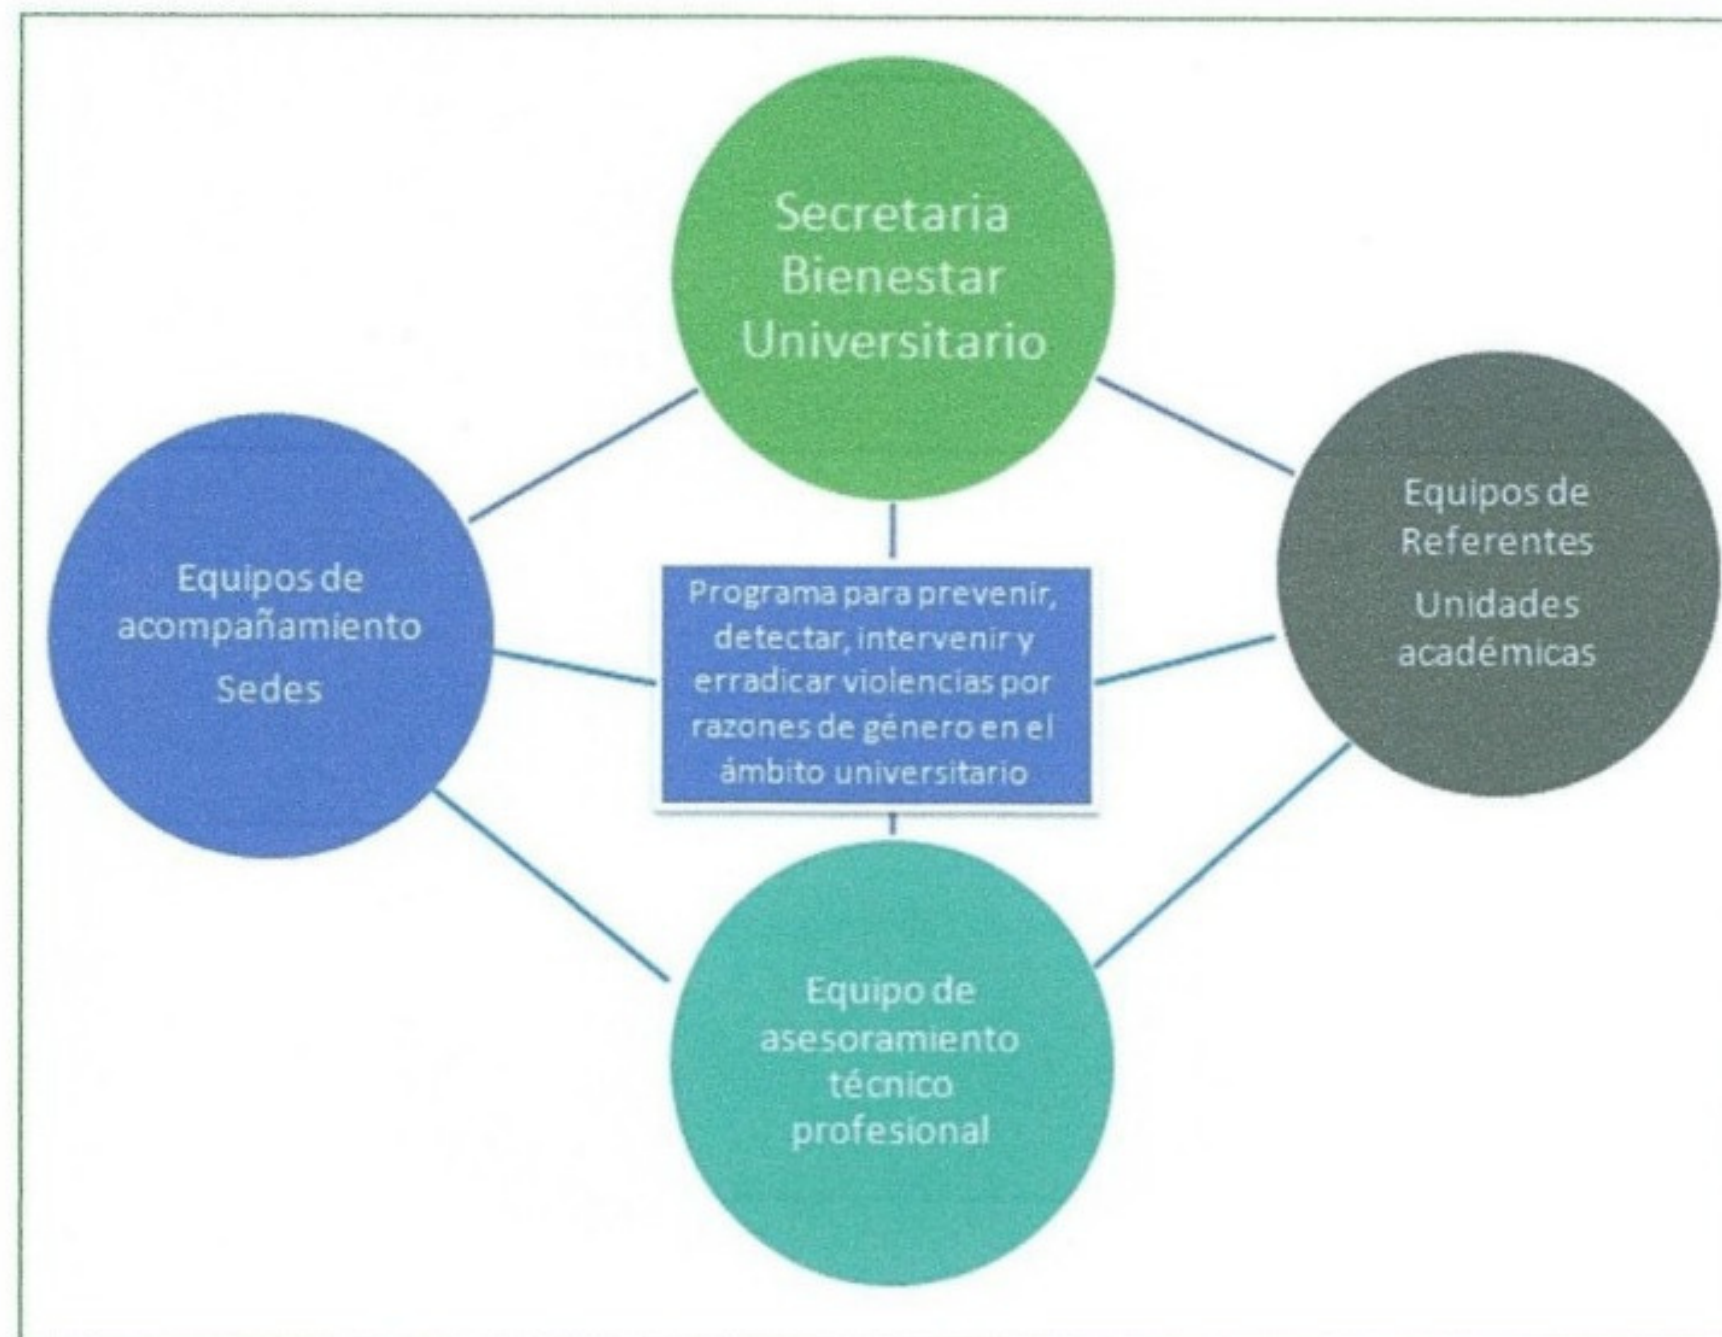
Secretaria Bienestar Universitario

Equipos de acompañamiento
Sedes

Programa para prevenir, detectar, intervenir y erradicar violencias por razones de género en el ámbito universitario

Equipos de Referentes
Unidades académicas

Equipo de asesoramiento técnico profesional